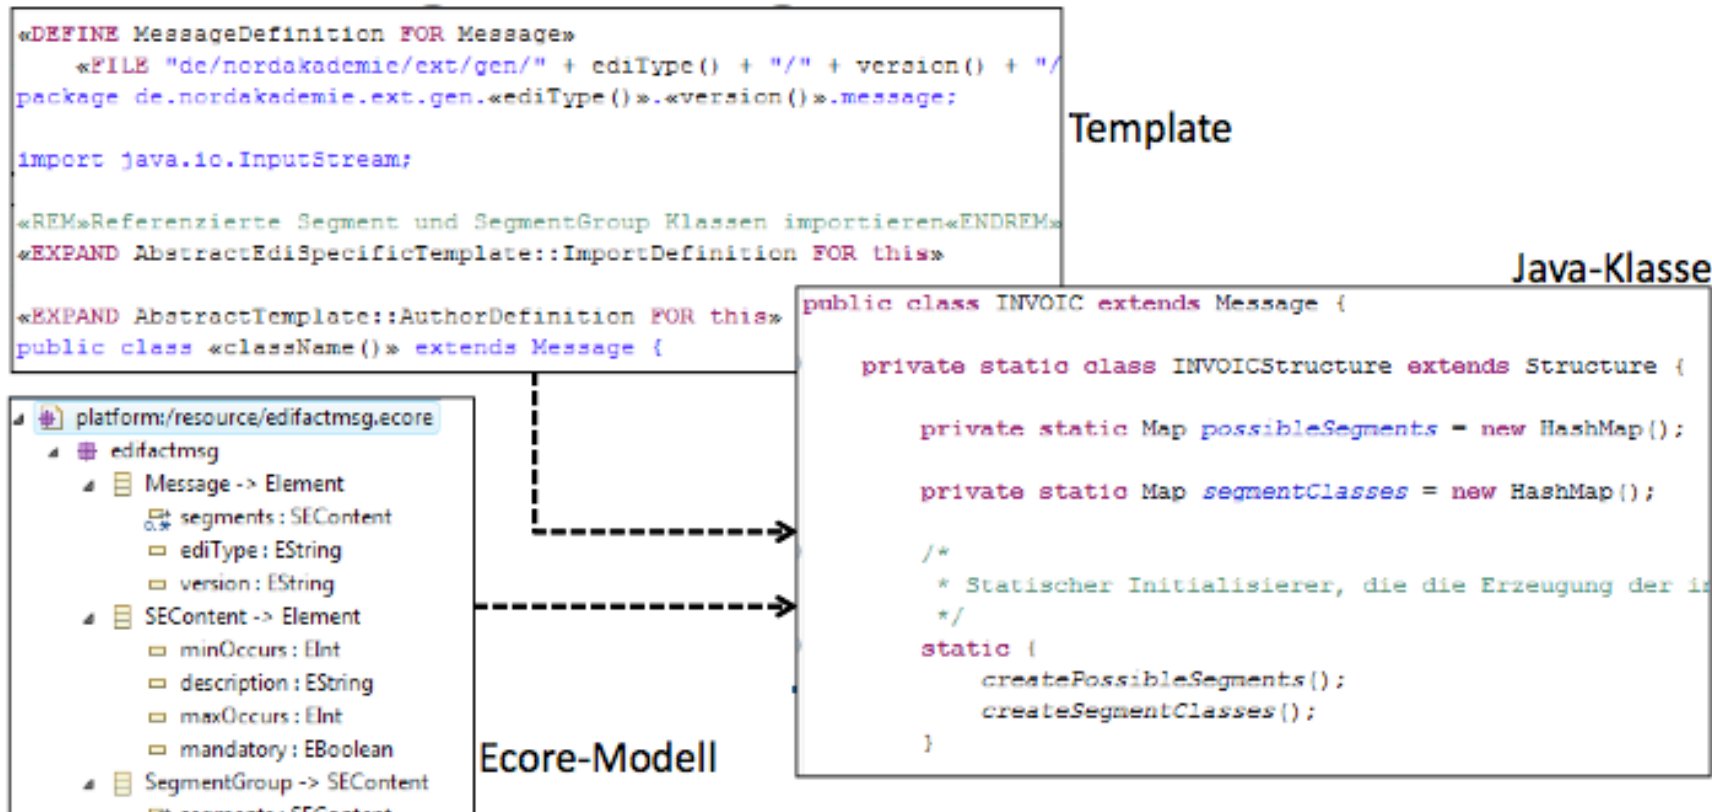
«DEFINE MessageDefinition FOR Message»
«FILE "de/nordakademie/ext/gen/" + ediType() + "/" + version() + "/
package de.nordakademie.ext.gen.«ediType()».«version()».message;

import java.io.InputStream;

«REM»Referenzierte Segment und SegmentGroup Klassen importieren«ENDREM»
«EXPAND AbstractEdiSpecificTemplate::ImportDefinition FOR this»

«EXPAND AbstractTemplate::AuthorDefinition FOR this»
public class «className()» extends Message {

Template

Java-Klasse

public class INVOIC extends Message {

private static class INVOICStructure extends Structure {

private static Map possibleSegments = new HashMap();

private static Map segmentClasses = new HashMap();

/*
* Statischer Initialisierer, die die Erzeugung der i
*/
static {
createPossibleSegments();
createSegmentClasses();
}

platform:/resource/edifactmsg.ecore
edifactmsg
Message -> Element
segments : SEContent
ediType : EString
version : EString
SEContent -> Element
minOccurs : EInt
description : EString
maxOccurs : EInt
mandatory : EBoolean
SegmentGroup -> SEContent
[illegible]

Ecore-Modell